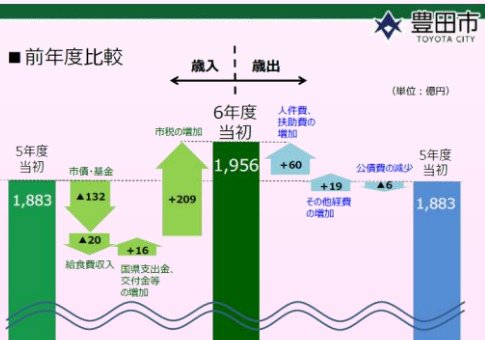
豊田市
TOYOTA CITY

■前年度比較

歳入 歳出

（単位：億円）

5年度当初
1,883

市債・基金
▲132

▲20
給食費収入

+16
国県支出金、交付金等の増加

市税の増加
+209

6年度当初
1,956

人件費、扶助費の増加
+60

+19
その他経費の増加

公債費の減少
▲6

5年度当初
1,883